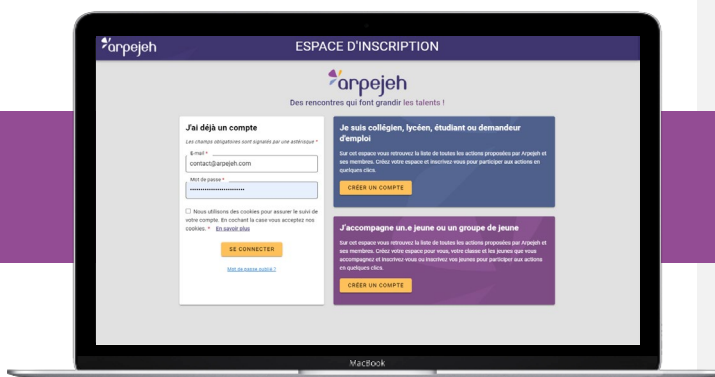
arpejeh

ESPACE D'INSCRIPTION

arpejeh

Des rencontres qui font grandir les talents !

J'ai déjà un compte

Les champs obligatoires sont signalés par une astérisque *

E-mail *

contact@arpejeh.com

Mot de passe *

••••••••••••••••••••••

Nous utilisons des cookies pour assurer le suivi de votre compte. En cochant la case vous acceptez nos cookies. * En savoir plus

SE CONNECTER

Mot de passe oublié ?

Je suis collégien, lycéen, étudiant ou demandeur d'emploi

Sur cet espace vous retrouvez la liste de toutes les actions proposées par Arpejeh et ses membres. Créez votre espace et inscrivez vous pour participer aux actions en quelques clics.

CRÉER UN COMPTE

J'accompagne un.e jeune ou un groupe de jeune

Sur cet espace vous retrouvez la liste de toutes les actions proposées par Arpejeh et ses membres. Créez votre espace pour vous, votre classe et les jeunes que vous accompagnez et inscrivez vous ou inscrivez vos jeunes pour participer aux actions en quelques clics.

CRÉER UN COMPTE

MacBook